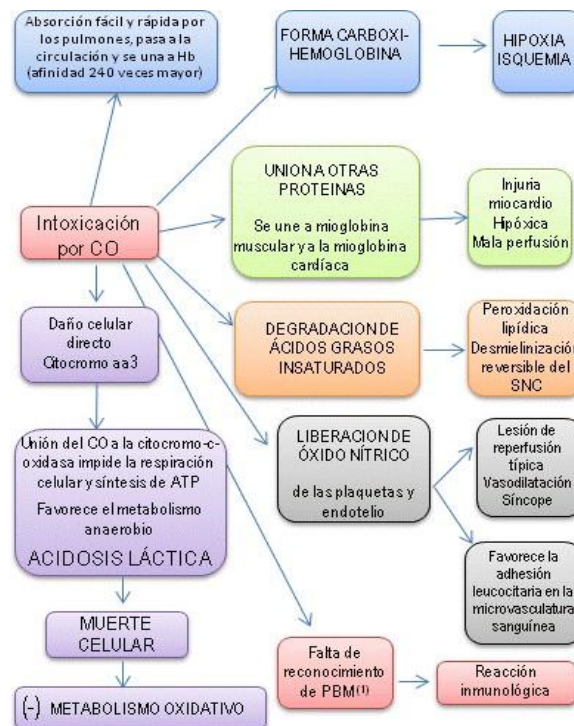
Absorción fácil y rápida por los pulmones, pasa a la circulación y se une a Hb (afinidad 240 veces mayor)

Intoxicación por CO

FORMA CARBOXI-HEMOGLOBINA

HIPOXIA ISQUEMIA

UNION A OTRAS PROTEINAS

Se une a mioglobina muscular y a la mioglobina cardíaca

Injuria miocardio Hipóxica Mala perfusión

DEGRADACION DE ÁCIDOS GRASOS INSATURADOS

Peroxidación lipídica Desmielinización reversible del SNC

Daño celular directo Citocromo aa3

LIBERACION DE ÓXIDO NÍTRICO

de las plaquetas y endotelio

Lesión de reperfusión típica Vasodilatación Síncope

Favorece la adhesión leucocitaria en la microvasculatura sanguínea

Unión del CO a la citocromo-c-oxidasa impide la respiración celular y síntesis de ATP

Favorece el metabolismo anaerobio

ACIDOSIS LÁCTICA

MUERTE CELULAR

(-) METABOLISMO OXIDATIVO

Falta de reconocimiento de PBM$^{(1)}$

Reacción inmunológica